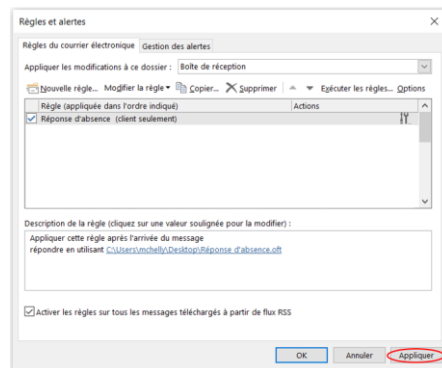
Règles et alertes

Règles du courrier électronique Gestion des alertes

Appliquer les modifications à ce dossier : Boîte de réception

Nouvelle règle... Modifier la règle ▾ Copier... Supprimer ▲ ▼ Exécuter les règles... Options

| Règle (appliquée dans l'ordre indiqué) | Actions |
|---|---|
| Réponse d'absence (client seulement) | |

Description de la règle (cliquez sur une valeur soulignée pour la modifier) :

Appliquer cette règle après l'arrivée du message
répondre en utilisant C:\Users\mchelly\Desktop\Réponse d'absence.oft

Activer les règles sur tous les messages téléchargés à partir de flux RSS

OK Annuler Appliquer